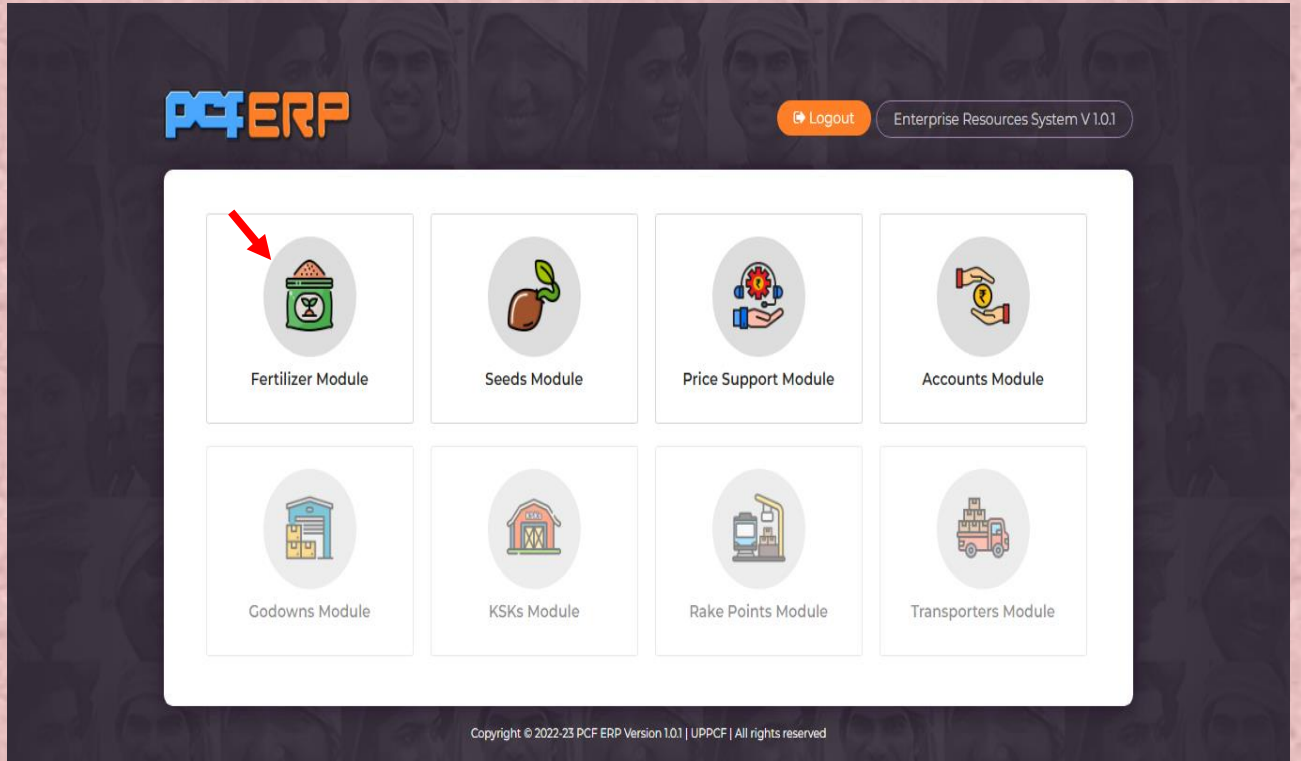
PCF ERP

Logout

Enterprise Resources System V 1.0.1

Fertilizer Module

Seeds Module

Price Support Module

Accounts Module

Godowns Module

KSKs Module

Rake Points Module

Transporters Module

Copyright © 2022-23 PCF ERP Version 1.0.1 | UPPCF | All rights reserved